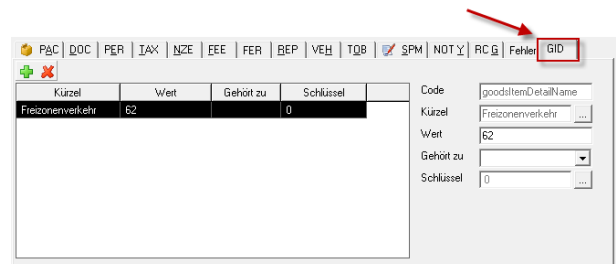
PAC | DOC | PER | TAX | NZE | FEE | FER | REP | VEH | TOB | SPM | NOT Y | RC G | Fehler | GID

| Kürzel | Wert | Gehört zu | Schlüssel |
|---|---|---|---|
| Freizonenverkehr | 62 | | 0 |

Code goodsItemDetailName
Kürzel Freizonenverkehr ...
Wert 62
Gehört zu
Schlüssel 0 ...